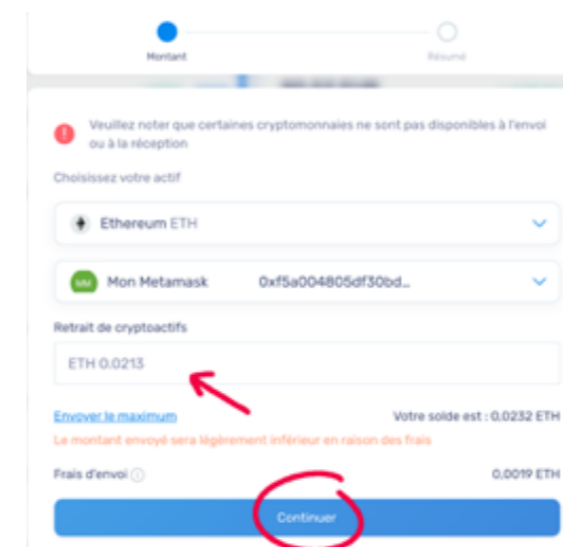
Montant

Résumé

Veuillez noter que certaines cryptomonnaies ne sont pas disponibles à l'envoi ou à la réception

Choisissez votre actif

Ethereum ETH

MM Mon Metamask 0xf5a004805df30bd...

Retrait de cryptoactifs

ETH 0.0213

Envoyer le maximum

Votre solde est : 0,0232 ETH

Le montant envoyé sera légèrement inférieur en raison des frais

Frais d'envoi

0,0019 ETH

Continuer